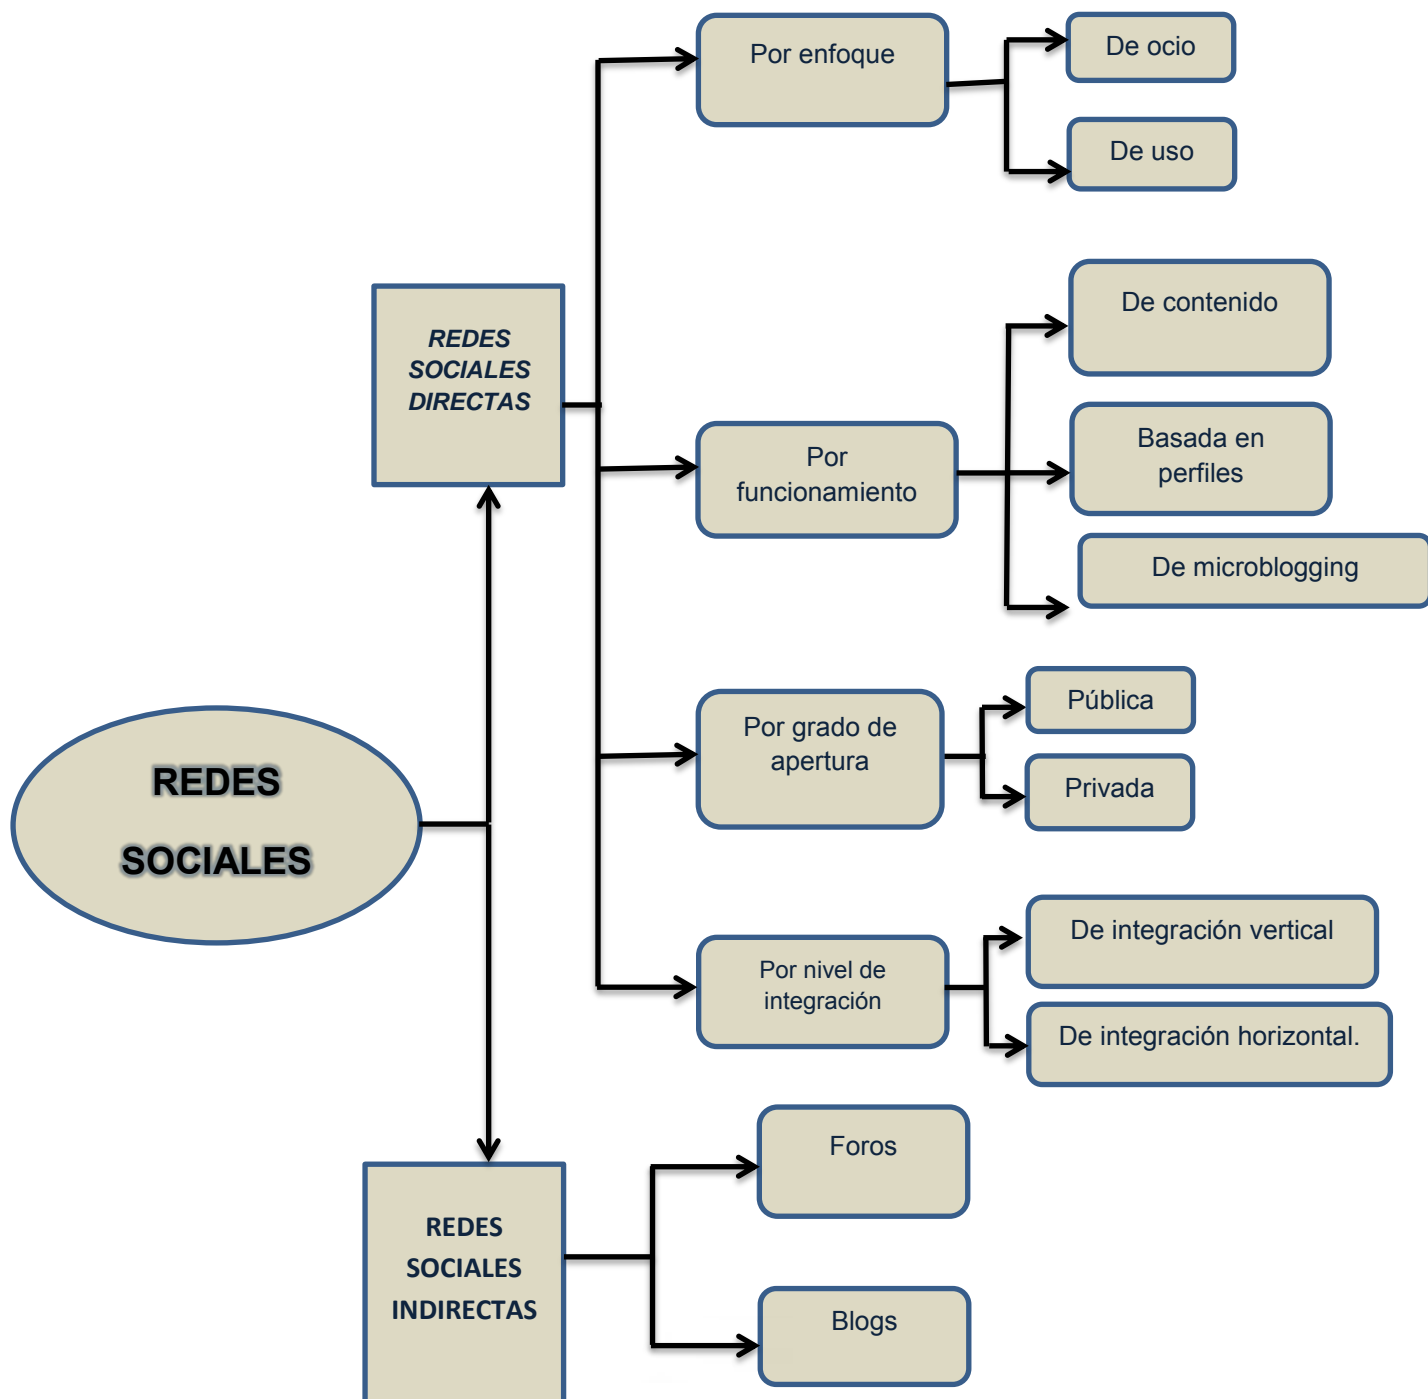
REDES SOCIALES

REDES SOCIALES DIRECTAS

Por enfoque

De ocio

De uso

Por funcionamiento

De contenido

Basada en perfiles

De microblogging

Por grado de apertura

Pública

Privada

Por nivel de integración

De integración vertical

De integración horizontal.

REDES SOCIALES INDIRECTAS

Foros

Blogs